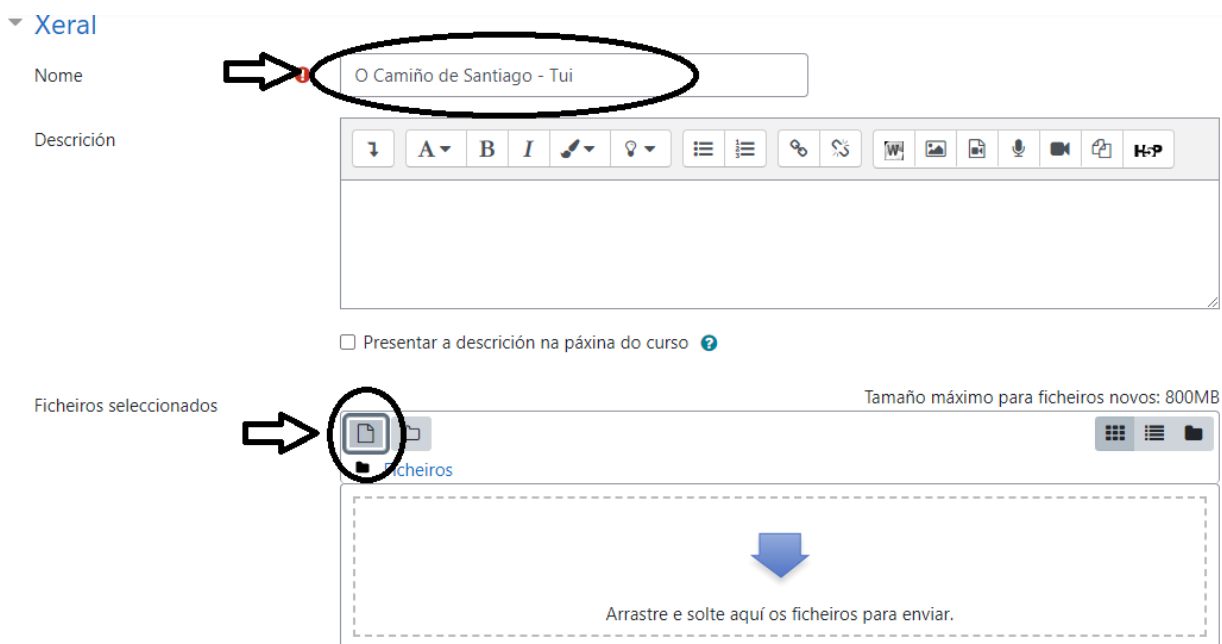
Xeral

Nome

O Camiño de Santiago - Tui

Descrición

A B I H-P

Presentar a descrición na páxina do curso

Ficheiros seleccionados

Tamaño máximo para ficheiros novos: 800MB

Ficheiros

Arrastre e solte aquí os ficheiros para enviar.